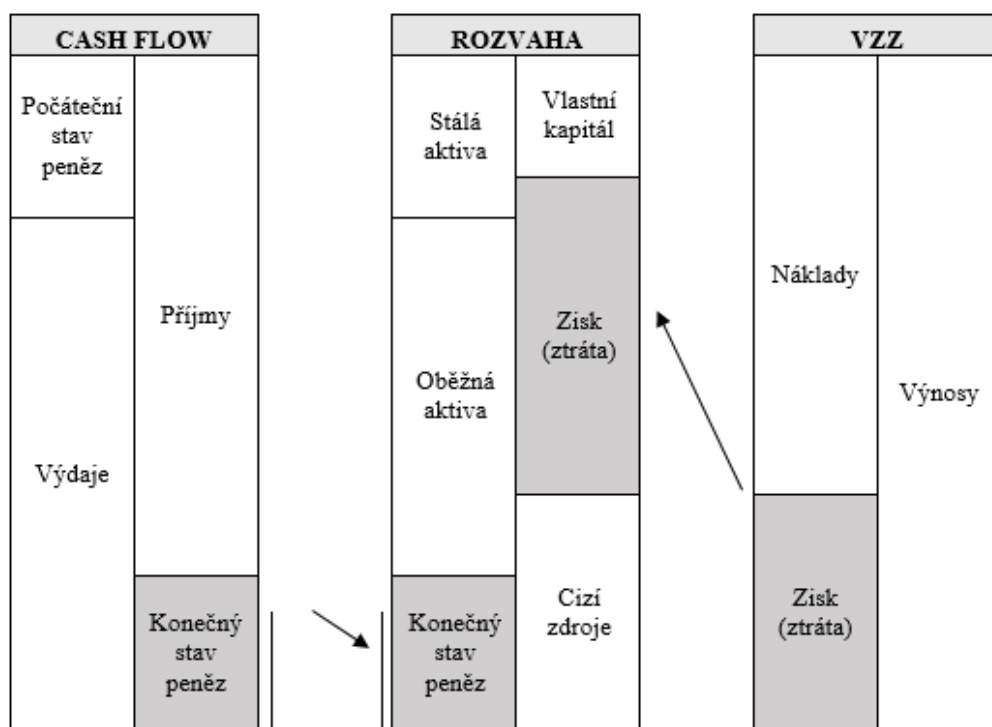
CASH FLOW

Počáteční stav peněz

Příjmy

Výdaje

Konečný stav peněz

ROZVAHA

Stálá aktiva

Vlastní kapitál

Zisk (ztráta)

Oběžná aktiva

Cizí zdroje

Konečný stav peněz

VZZ

Náklady

Výnosy

Zisk (ztráta)